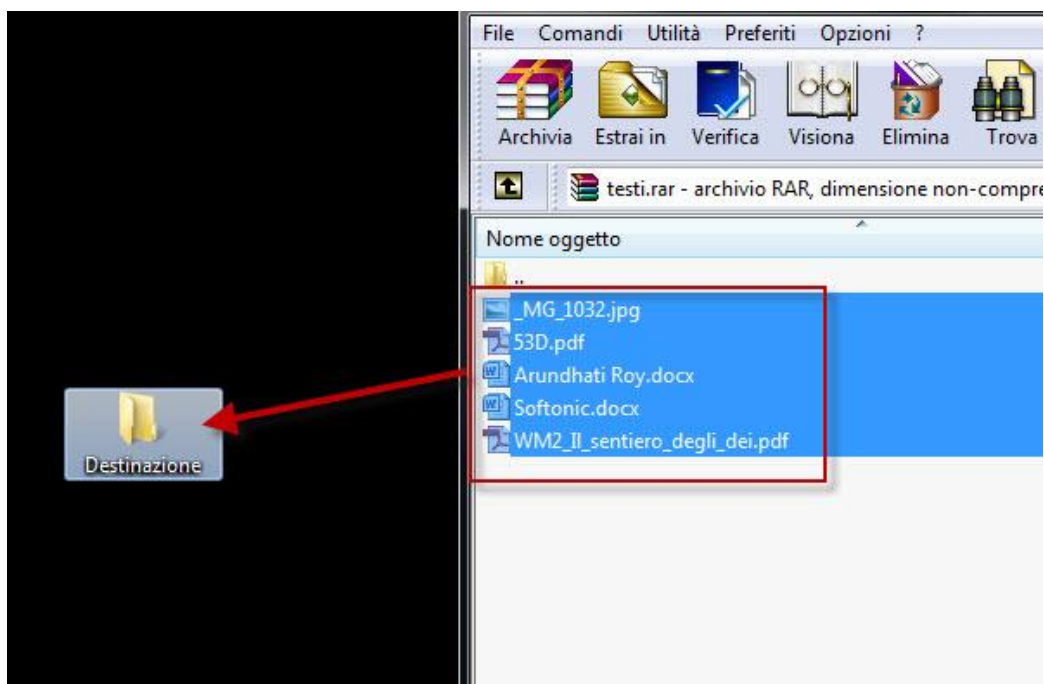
File Comandi Utilità Preferiti Opzioni ?

Archivia Estrai in Verifica Visiona Elimina Trova

testi.rar - archivio RAR, dimensione non-compre

Nome oggetto

..

_MG_1032.jpg

53D.pdf

Arundhati Roy.docx

Softonic.docx

WM2_Il_sentiero_degli_dei.pdf

Destinazione